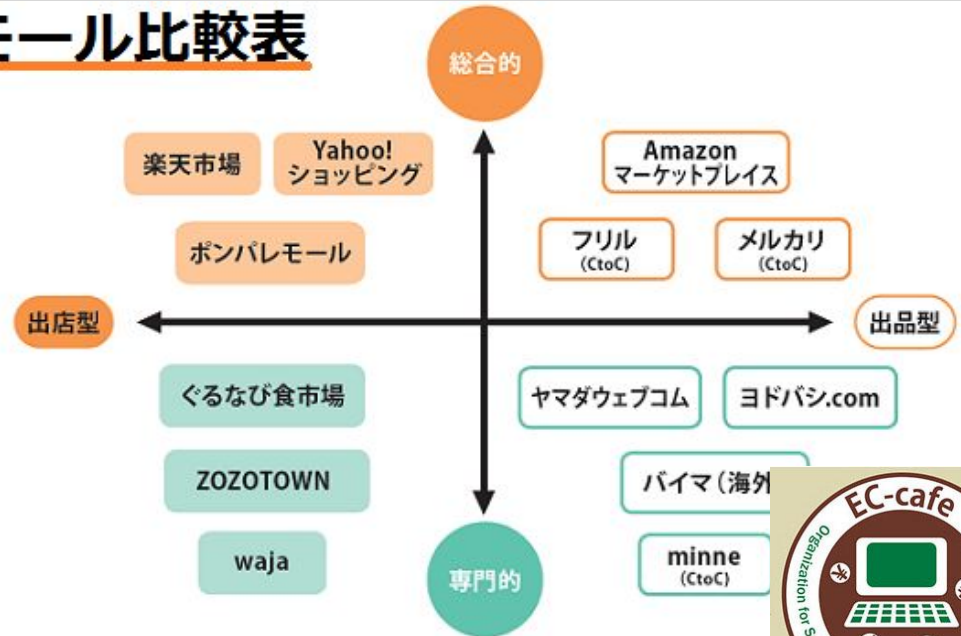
モール比較表

総合的

楽天市場

Yahoo! ショッピング

Amazon マーケットプレイス

ポンパレモール

フリル (CtoC)

メルカリ (CtoC)

出店型

出品型

ぐるなび食市場

ヤマダウェブコム

ヨドバシ.com

ZOZOTOWN

バイマ（海外

waja

専門的

minne (CtoC)

EC-cafe

Organization for S